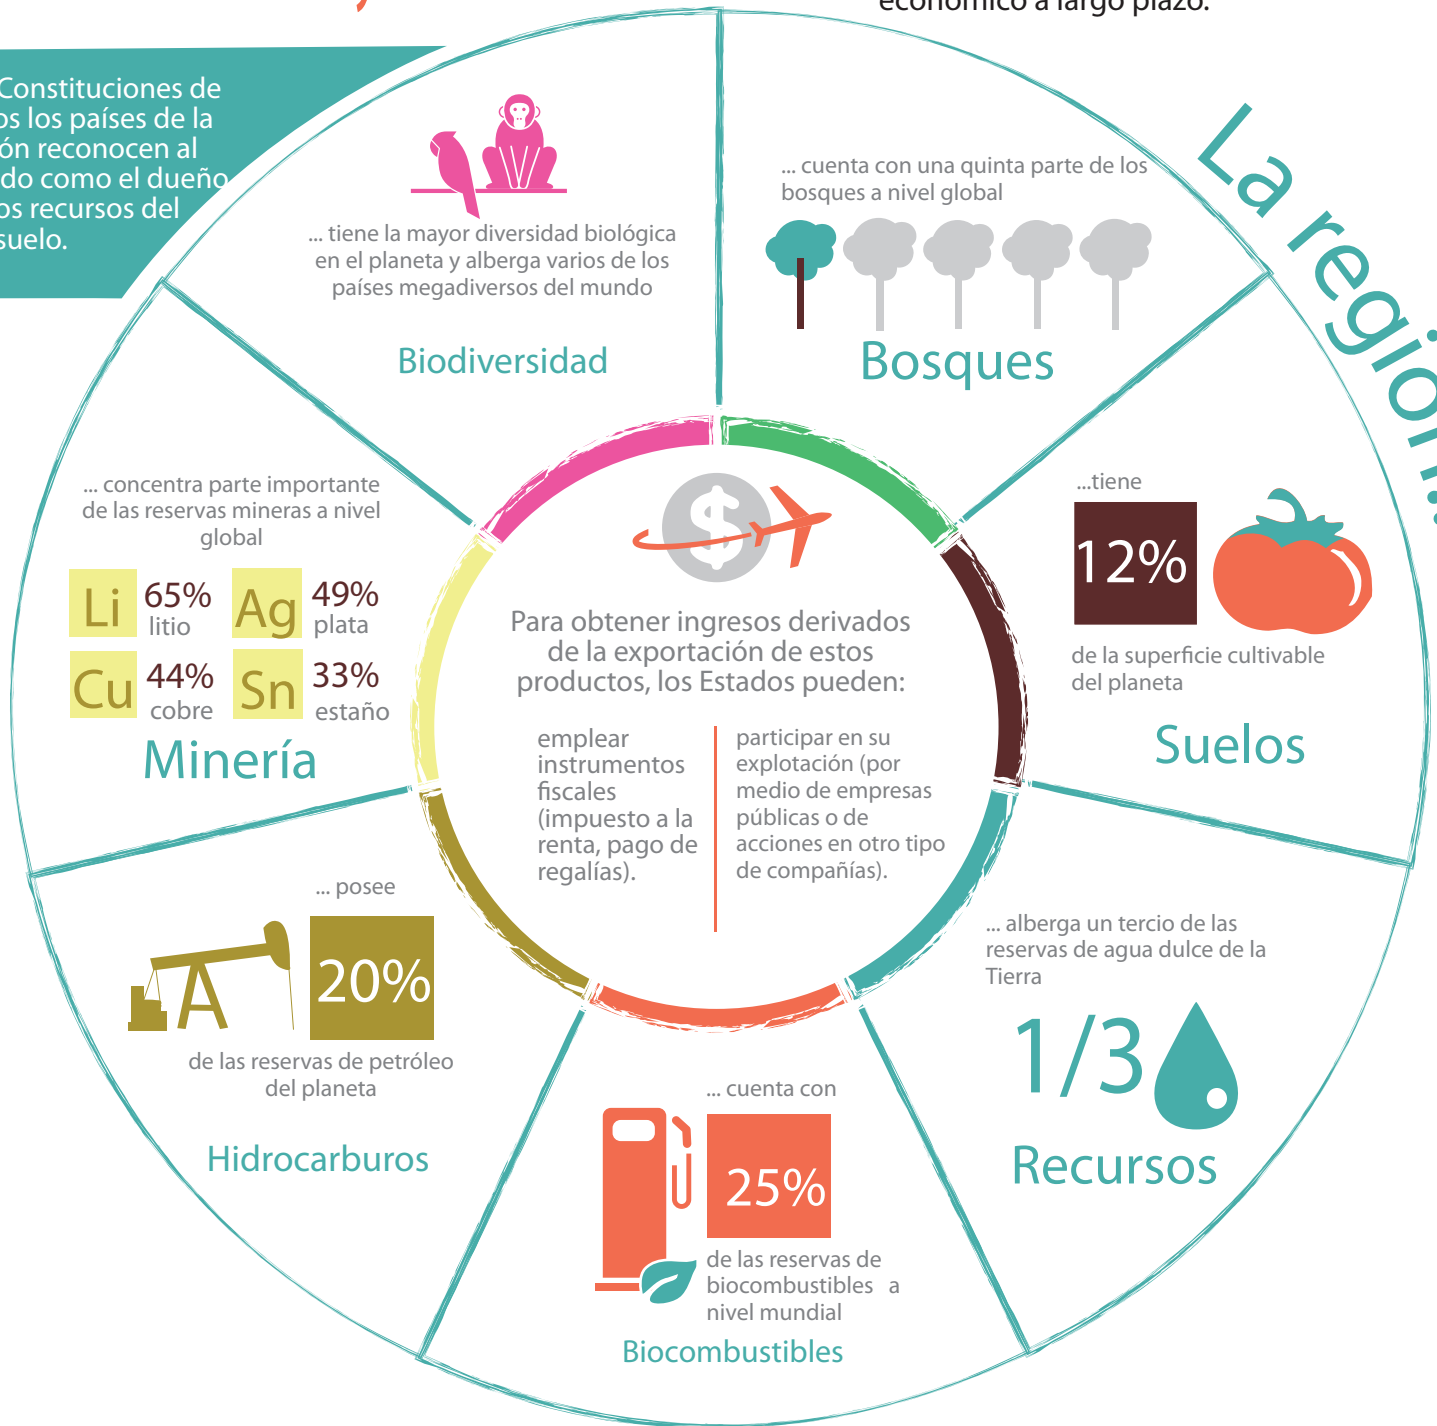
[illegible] económico a largo plazo.

Constituciones de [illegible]os los países de la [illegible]ón reconocen al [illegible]do como el dueño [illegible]os recursos del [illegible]suelo.

La región...

... tiene la mayor diversidad biológica en el planeta y alberga varios de los países megadiversos del mundo

Biodiversidad

... cuenta con una quinta parte de los bosques a nivel global

Bosques

...tiene

12%

de la superficie cultivable del planeta

Suelos

... concentra parte importante de las reservas mineras a nivel global

Li 65% litio

Ag 49% plata

Cu 44% cobre

Sn 33% estaño

Minería

Para obtener ingresos derivados de la exportación de estos productos, los Estados pueden:

emplear instrumentos fiscales (impuesto a la renta, pago de regalías).

participar en su explotación (por medio de empresas públicas o de acciones en otro tipo de compañías).

... posee

20%

de las reservas de petróleo del planeta

Hidrocarburos

... alberga un tercio de las reservas de agua dulce de la Tierra

1/3

Recursos

... cuenta con

25%

de las reservas de biocombustibles a nivel mundial

Biocombustibles